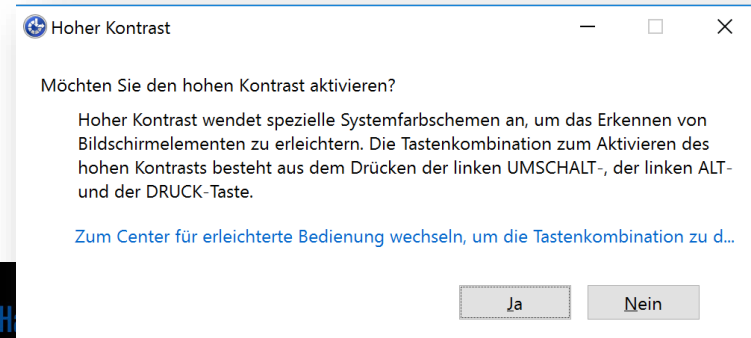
Hoher Kontrast

Möchten Sie den hohen Kontrast aktivieren?

Hoher Kontrast wendet spezielle Systemfarbschemen an, um das Erkennen von Bildschirmelementen zu erleichtern. Die Tastenkombination zum Aktivieren des hohen Kontrasts besteht aus dem Drücken der linken UMSCHALT-, der linken ALT- und der DRUCK-Taste.

Zum Center für erleichterte Bedienung wechseln, um die Tastenkombination zu d...

Ja

Nein